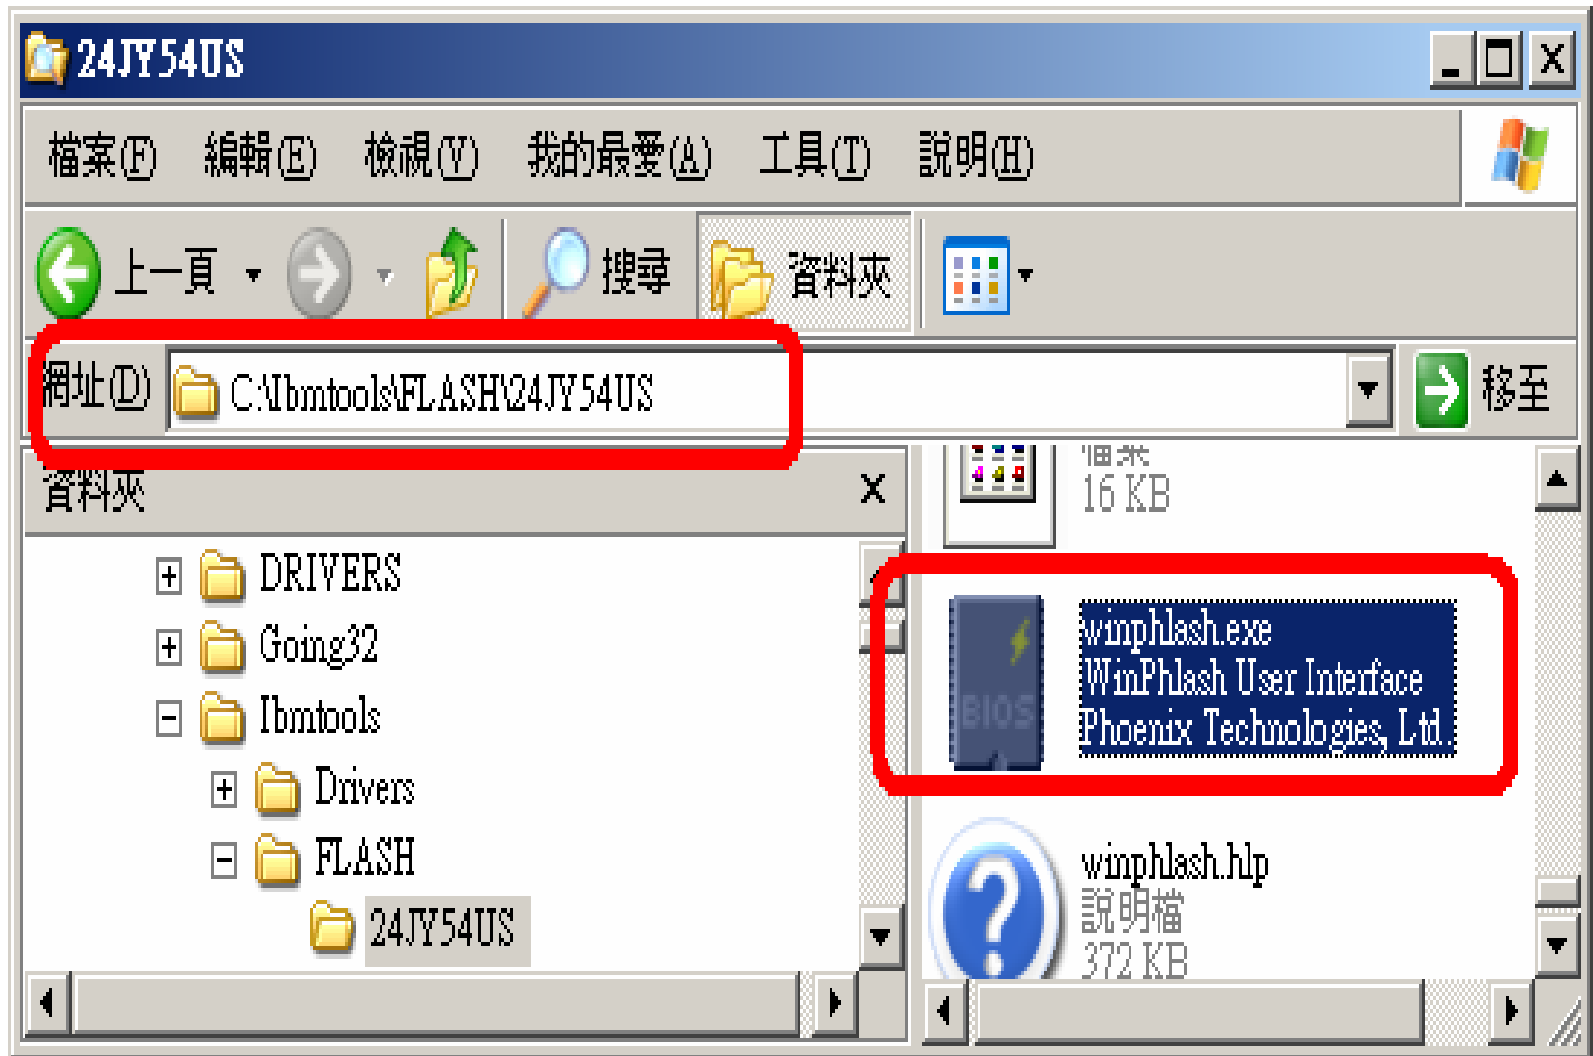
24JY54US

檔案(F) 編輯(E) 檢視(V) 我的最愛(A) 工具(T) 說明(H)

上一頁 搜尋 資料夾

網址(D) C:\Ibmtools\FLASH\24JY54US 移至

資料夾 X

DRIVERS
Going32
Ibmtools
Drivers
FLASH
24JY54US

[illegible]
16 KB

winphlash.exe
WinPhlash User Interface
Phoenix Technologies, Ltd.

BIOS

winphlash.hlp
說明檔
372 KB